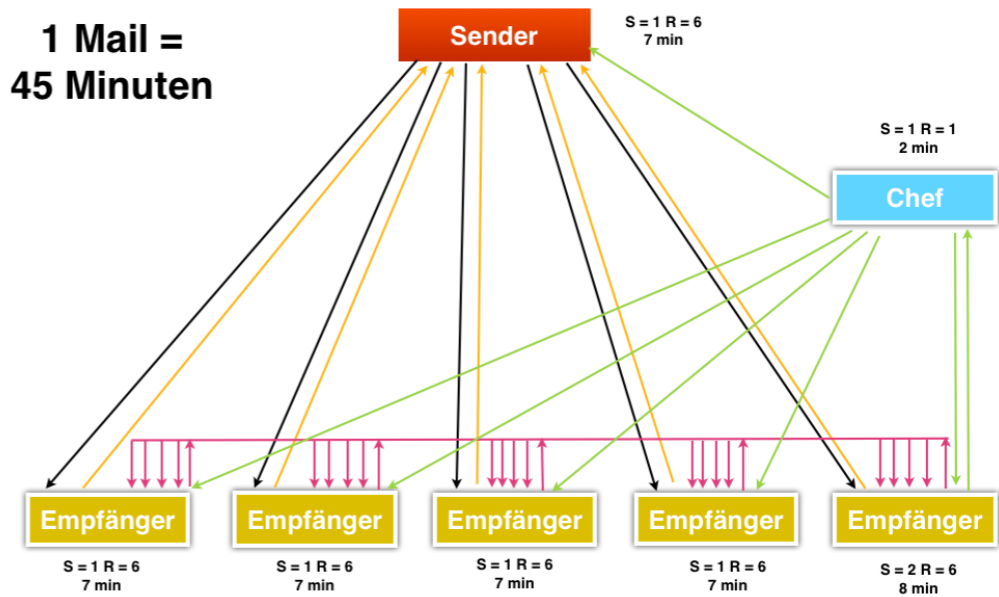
1 Mail =
45 Minuten

Sender

S = 1 R = 6
7 min

S = 1 R = 1
2 min

Chef

Empfänger

S = 1 R = 6
7 min

Empfänger

S = 1 R = 6
7 min

Empfänger

S = 1 R = 6
7 min

Empfänger

S = 1 R = 6
7 min

Empfänger

S = 2 R = 6
8 min